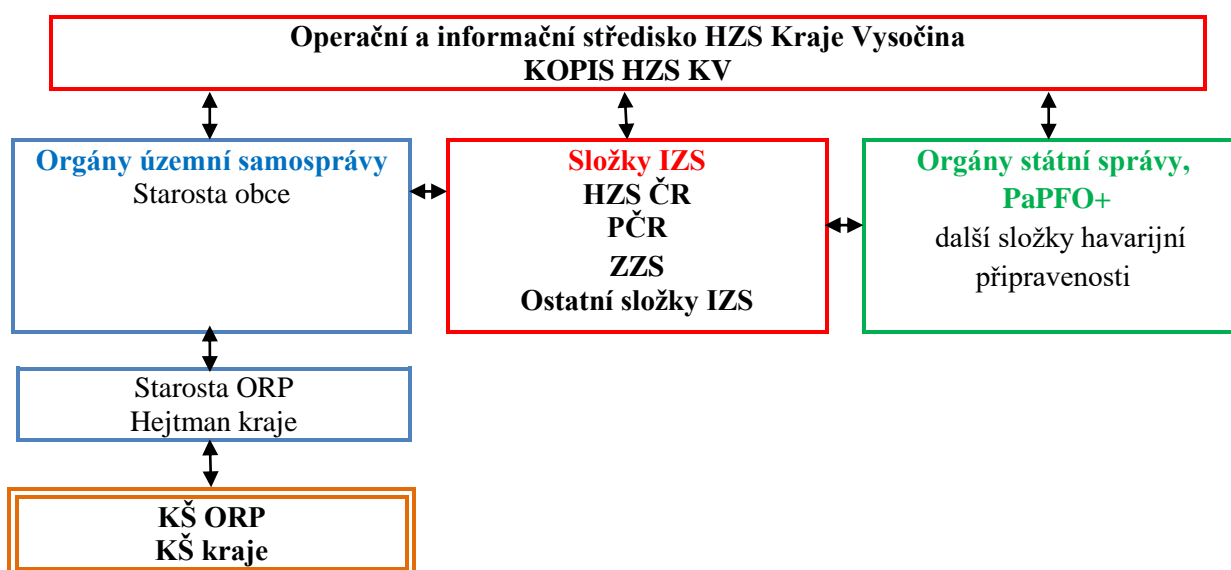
Operační a informační středisko HZS Kraje Vysočina
KOPIS HZS KV

Orgány územní samosprávy
Starosta obce

Složky IZS
HZS ČR
PČR
ZZS
Ostatní složky IZS

Orgány státní správy, PaPFO+
další složky havarijní připravenosti

Starosta ORP
Hejtman kraje

KŠ ORP
KŠ kraje